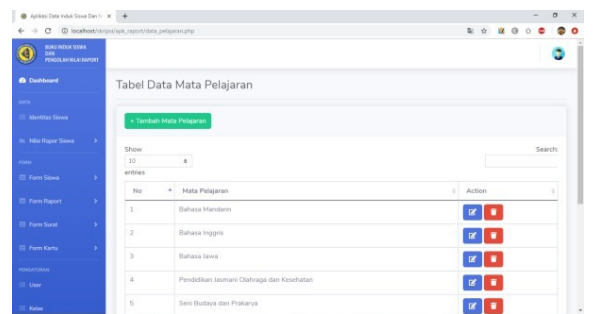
Aplikasi Data Induk Siswa Dan N ×

localhost/skripsi/apk_raport/data_pelajaran.php

BUKU INDUK SISWA DAN PENGOLAH NILAI RAPORT

Dashboard

DATA

Identitas Siswa

Nilai Rapor Siswa

FORM

Form Siswa

Form Raport

Form Surat

Form Kartu

PENGATURAN

User

Kelas

Tabel Data Mata Pelajaran

+ Tambah Mata Pelajaran

Show 10 entries

Search:

| No | Mata Pelajaran | Action |
|---|---|---|
| 1 | Bahasa Mandarin | |
| 2 | Bahasa Inggris | |
| 3 | Bahasa Jawa | |
| 4 | Pendidikan Jasmani Olahraga dan Kesehatan | |
| 5 | Seni Budaya dan Prakarya | |